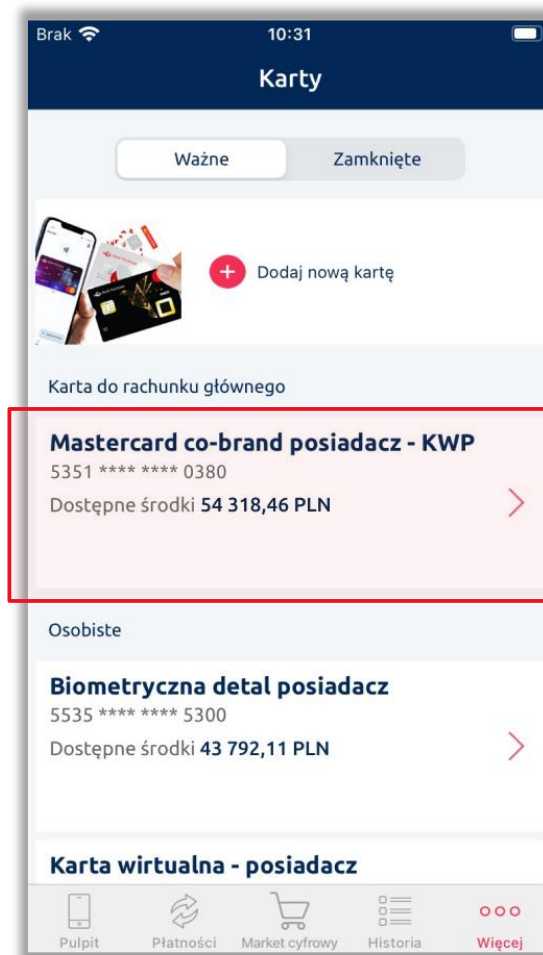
Brak 10:31

Karty

Ważne Zamknięte

Dodaj nową kartę

Karta do rachunku głównego

Mastercard co-brand posiadacz - KWP
5351 **** **** 0380
Dostępne środki 54 318,46 PLN

Osobiste

Biometryczna detal posiadacz
5535 **** **** 5300
Dostępne środki 43 792,11 PLN

Karta wirtualna - posiadacz

Pulpit Płatności Market cyfrowy Historia Więcej